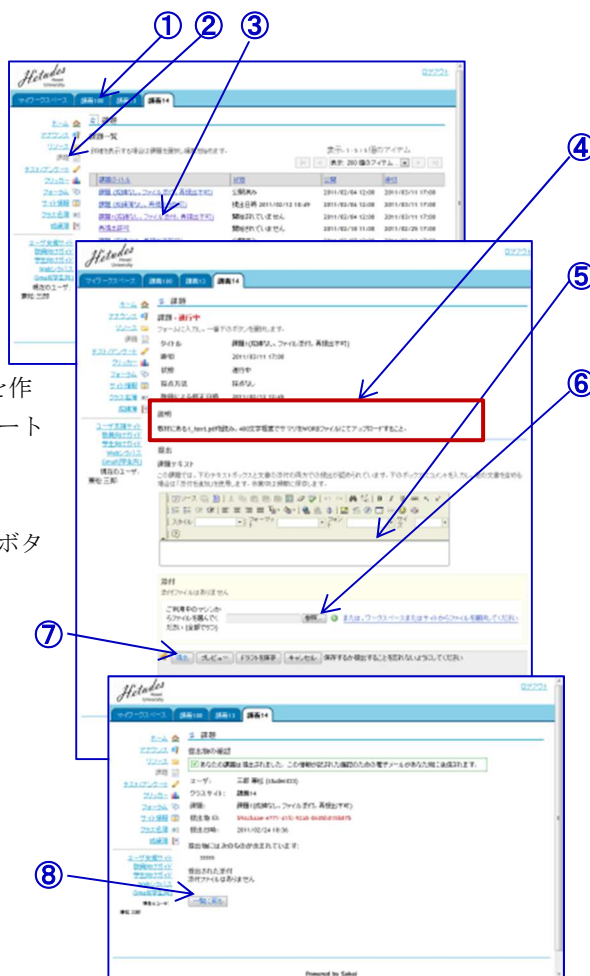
① ② ③

Hitudes
University

ログアウト

マイワークスペース | 講義100 | 講義13 | 講義14

ホーム
アナウンス
リソース
課題
テスト/アンケート
ウィキ
フォーラム
サイト情報
クラス名簿
成績簿

課題一覧

表示 1 - 5 / 5 個のアイテム

表示 200 個のアイテム

| 課題タイトル | 状態 | 公開 | 締切 |
|---|---|---|---|
| 課題(成績なし、ファイルのみ、再提出不可) | 公開済み | 2011/02/04 12:08 | 2011/03/11 17:00 |
| 課題(成績なし、再提出可) | 提出日時 2011/02/12 18:49 | 2011/02/04 12:08 | 2011/03/11 17:00 |
| 課題(成績なし、ファイルのみ、再提出不可) | 開始されていません | 2011/02/04 12:09 | 2011/03/11 17:00 |
| 再提出 | 開始されていません | 2011/02/18 11:08 | 2011/03/29 17:00 |

ユーザ支援サイト
学生サイト
WebClass
Gmail
現在のユーザ:
三郎

④

⑤

⑥

を作
ート

ボタ

Hitudes
University

ログアウト

マイワークスペース | 講義100 | 講義13 | 講義14

課題

課題 - 進行中

フォームに入力し、一番下のボタンを選択します。

タイトル 課題(成績なし、ファイルのみ、再提出不可)
締切 2011/03/11 17:00
状態 進行中
採点方法 採点なし

説明
教材にある1_text.pdfを読み、400文字程度でまとめ、WORDファイルにてアップロードすること。

提出
課題テキスト

添付
添付ファイルはありません

ご利用中のマシンからファイルを選んでください(容量制限)
参照... 
または、ワークスペースまたはサイトからファイルを選択してください

⑦

提出 | プレビュー | ドラフトを保存 | キャンセル

Hitudes
University

ログアウト

マイワークスペース | 講義100 | 講義13 | 講義14

課題

提出物の確認

あなたの課題は提出されました。この情報が記録され確認のため電子メールがあなたに送信されます。

ユーザ: 三郎
クラスサイト: 講義14
課題: 課題(成績なし、ファイルのみ、再提出不可)
提出物 ID: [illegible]
提出日時: 2011/02/24 18:36

提出物には次のものが含まれています:

提出された添付
添付ファイルはありません

⑧

一覧に戻る

Powered by Sakai